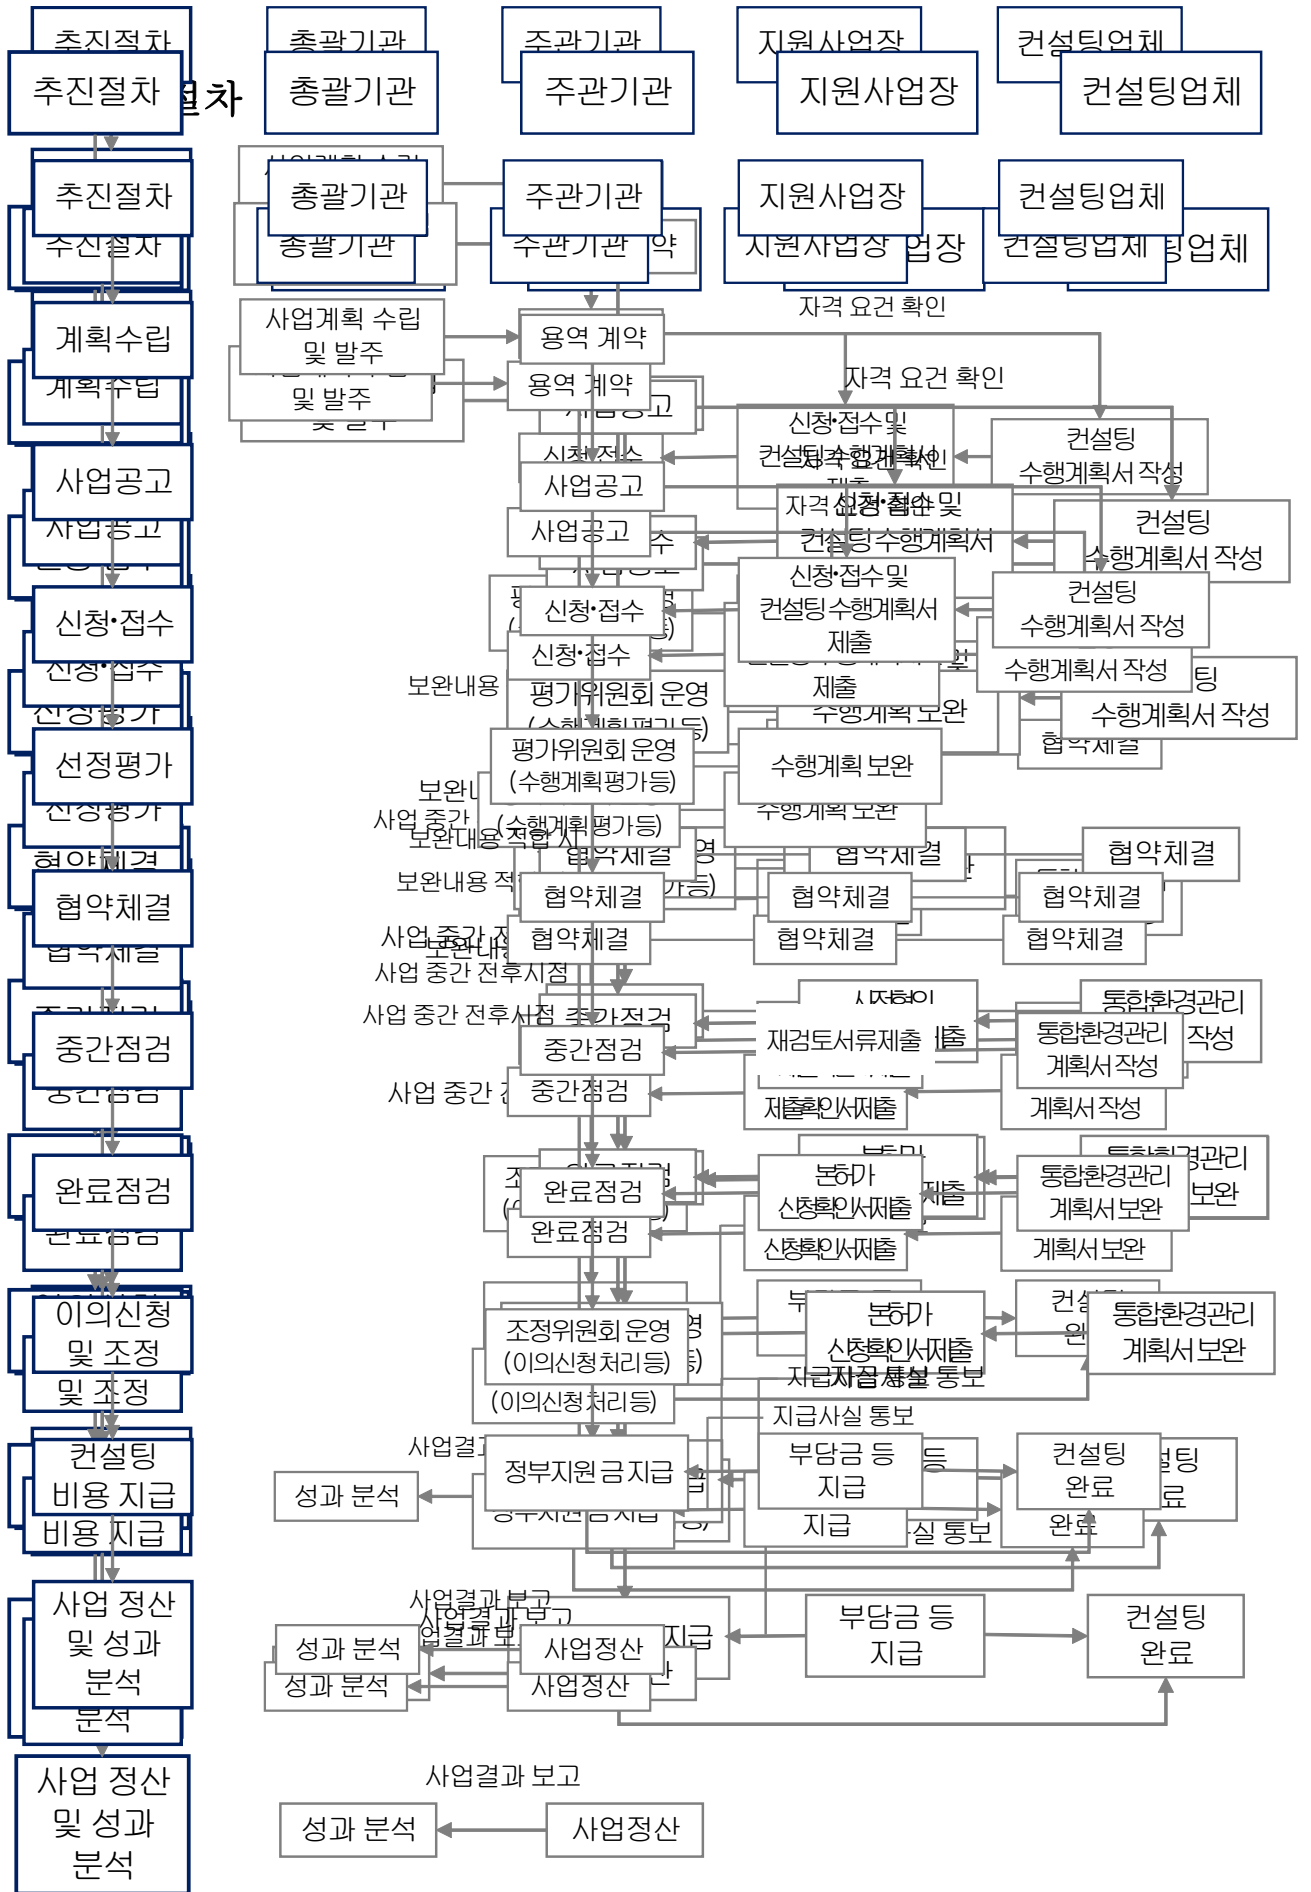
추진절차
총괄기관
주관기관
지원사업장
컨설팅업체

계획수립
사업계획 수립 및 발주
용역 계약
자격 요건 확인

사업공고
사업공고

신청·접수
신청·접수
신청·접수및 컨설팅 수행계획서 제출
컨설팅 수행계획서 작성

선정평가
보완내용
평가위원회 운영 (수행계획평가등)
수행계획 보완

협약체결
협약체결
협약체결
협약체결

중간점검
사업 중간 전후시점
중간점검
재검토서류제출
통합환경관리 계획서 작성

완료점검
완료점검
본허가 신청확인서제출
통합환경관리 계획서 보완

이의신청 및 조정
조정위원회 운영 (이의신청처리등)
본허가 신청확인서제출
통합환경관리 계획서 보완
지급사실 통보

컨설팅 비용 지급
성과 분석
정부지원금지급
부담금 등 지급
컨설팅 완료

사업 정산 및 성과 분석
사업결과 보고
성과 분석
사업정산